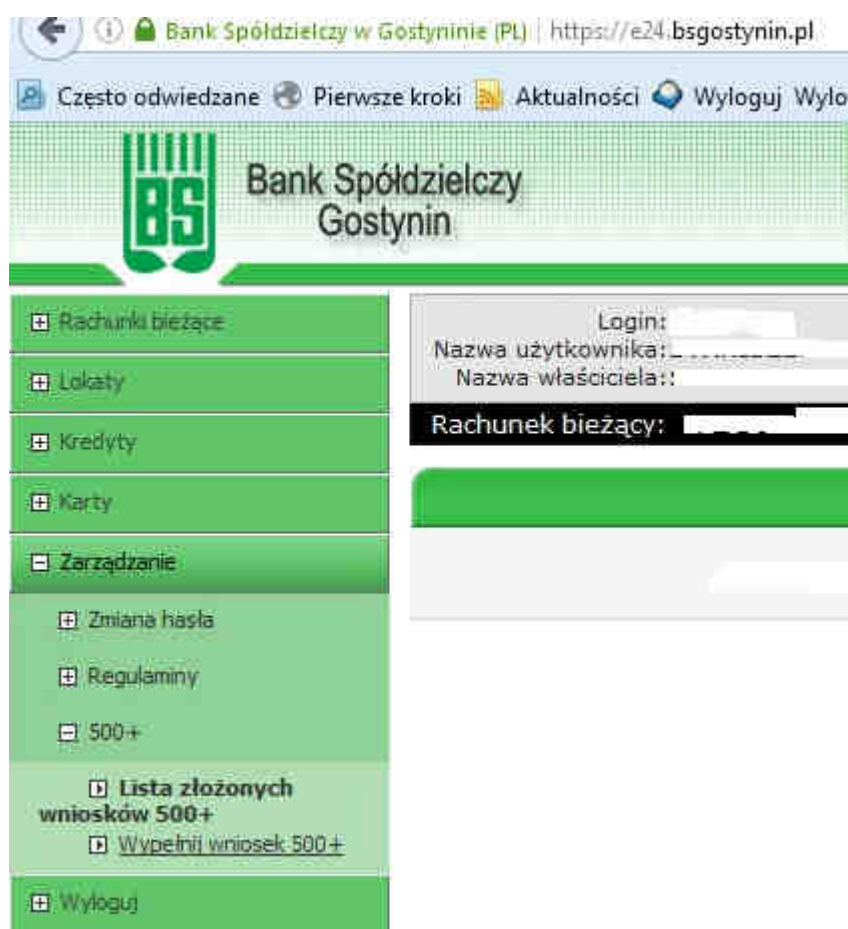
Bank Spółdzielczy w Gostyninie (PL) | https://e24.bsgostynin.pl

Często odwiedzane Pierwsze kroki Aktualności Wyloguj Wylo

BS

Bank Spółdzielczy Gostynin

Rachunki bieżące

Lokaty

Kredyty

Karty

Zarządzanie

Zmiana hasła

Regulaminy

500+

Lista złożonych wniosków 500+

Wypełnij wniosek 500+

Wyloguj

Login:
Nazwa użytkownika:
Nazwa właściciela::

Rachunek bieżący: